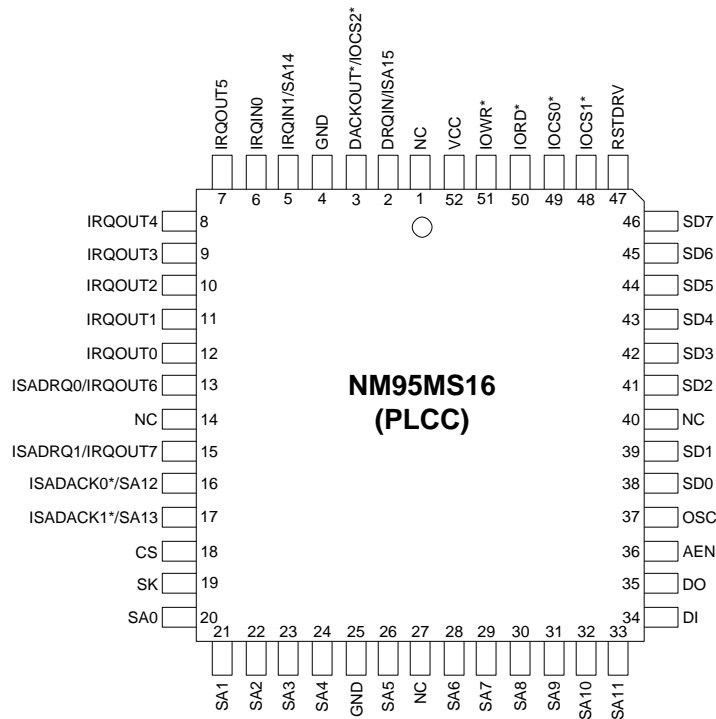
IRQOUT5 7
IRQIN0 6
IRQIN1/SA14 5
GND 4
DACKOUT*/IOCS2* 3
DRQIN/ISA15 2
NC 1
VCC 52
IOWR* 51
IORD* 50
IOCS0* 49
IOCS1* 48
RSTDRV 47

IRQOUT4 8
IRQOUT3 9
IRQOUT2 10
IRQOUT1 11
IRQOUT0 12
ISADRQ0/IRQOUT6 13
NC 14
ISADRQ1/IRQOUT7 15
ISADACK0*/SA12 16
ISADACK1*/SA13 17
CS 18
SK 19
SA0 20

46 SD7
45 SD6
44 SD5
43 SD4
42 SD3
41 SD2
40 NC
39 SD1
38 SD0
37 OSC
36 AEN
35 DO
34 DI

NM95MS16
(PLCC)

21 SA1
22 SA2
23 SA3
24 SA4
25 GND
26 SA5
27 NC
28 SA6
29 SA7
30 SA8
31 SA9
32 SA10
33 SA11